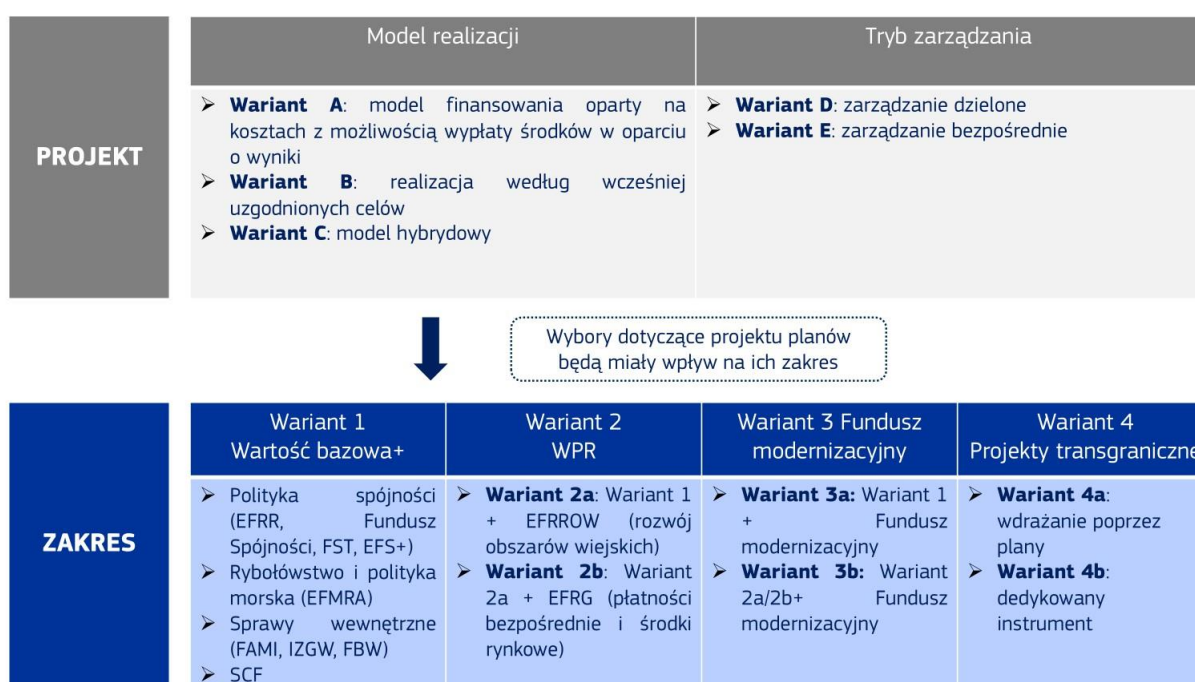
PROJEKT

| Model realizacji | Tryb zarządzania |
|---|---|
| ➢ **Wariant A**: model finansowania oparty na kosztach z możliwością wypłaty środków w oparciu o wyniki<br>➢ **Wariant B**: realizacja według wcześniej uzgodnionych celów<br>➢ **Wariant C**: model hybrydowy | ➢ **Wariant D**: zarządzanie dzielone<br>➢ **Wariant E**: zarządzanie bezpośrednie |

Wybory dotyczące projektu planów będą miały wpływ na ich zakres

ZAKRES

| Wariant 1 Wartość bazowa+ | Wariant 2 WPR | Wariant 3 Fundusz modernizacyjny | Wariant 4 Projekty transgraniczne |
|---|---|---|---|
| ➢ Polityka spójności (EFRR, Fundusz Spójności, FST, EFS+)<br>➢ Rybołówstwo i polityka morska (EFMRA)<br>➢ Sprawy wewnętrzne (FAMI, IZGW, FBW)<br>➢ SCF | ➢ **Wariant 2a**: Wariant 1 + EFRROW (rozwój obszarów wiejskich)<br>➢ **Wariant 2b**: Wariant 2a + EFRG (płatności bezpośrednie i środki rynkowe) | ➢ **Wariant 3a:** Wariant 1 + Fundusz modernizacyjny<br>➢ **Wariant 3b:** Wariant 2a/2b+ Fundusz modernizacyjny | ➢ **Wariant 4a**: wdrażanie poprzez plany<br>➢ **Wariant 4b**: dedykowany instrument |